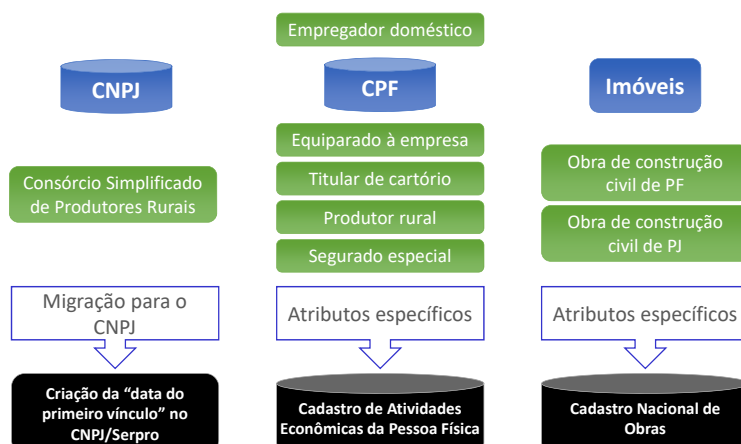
Empregador doméstico

CNPJ

CPF

Imóveis

Equiparado à empresa

Titular de cartório

Produtor rural

Segurado especial

Consórcio Simplificado de Produtores Rurais

Obra de construção civil de PF

Obra de construção civil de PJ

Migração para o CNPJ

Atributos específicos

Atributos específicos

Criação da "data do primeiro vínculo" no CNPJ/Serpro

Cadastro de Atividades Econômicas da Pessoa Física

Cadastro Nacional de Obras